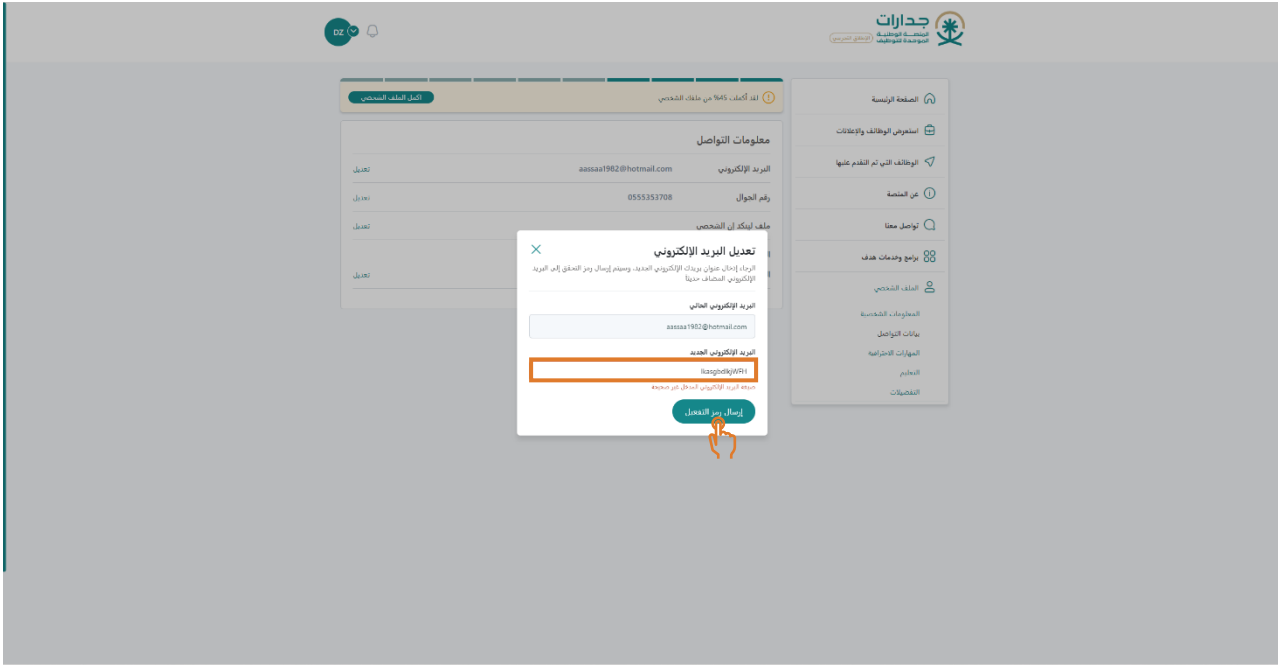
جدارات
المنصة الوطنية الموحدة للتوظيف
الإطلاق الرسمي

DZ

لقد أكملت 45% من ملفك الشخصي
أكمل الملف الشخصي

الصفحة الرئيسية
استعرض الوظائف والإعلانات
الوظائف التي تم التقدم عليها
عن المنصة
تواصل معنا
برامج وخدمات هدف
الملف الشخصي
المعلومات الشخصية
بيانات التواصل
المهارات الاحترافية
التعليم
التفضيلات

معلومات التواصل
البريد الإلكتروني aassaa1982@hotmail.com تعديل
رقم الجوال 0555353708 تعديل
ملف لينكد ان الشخصي تعديل
تعديل

تعديل البريد الإلكتروني
الرجاء إدخال عنوان بريدك الإلكتروني الجديد، وسيتم إرسال رمز التحقق إلى البريد الإلكتروني المضاف حديثا

البريد الإلكتروني الحالي
aassaa1982@hotmail.com

البريد الإلكتروني الجديد
lkasgbdlkjWRH
صيغة البريد الإلكتروني المدخل غير صحيحة

إرسال رمز التفعيل